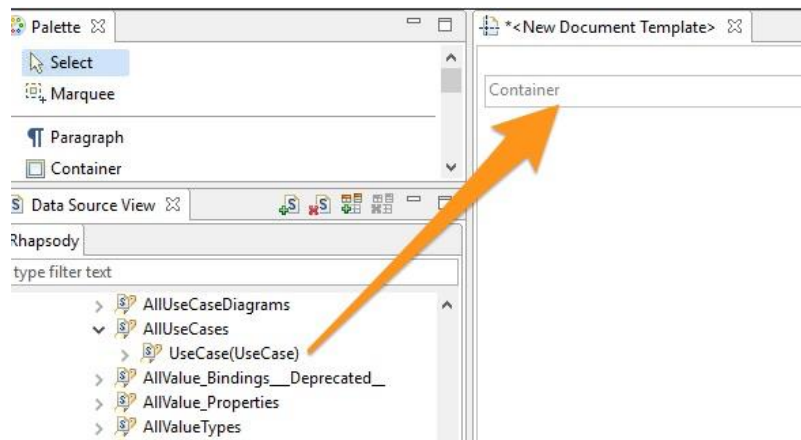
Palette ☒
Select
Marquee
Paragraph
Container
Data Source View ☒
Rhapsody
type filter text
AllUseCaseDiagrams
AllUseCases
UseCase(UseCase)
AllValue_Bindings__Deprecated_
AllValue_Properties
AllValueTypes
*<New Document Template> ☒
Container